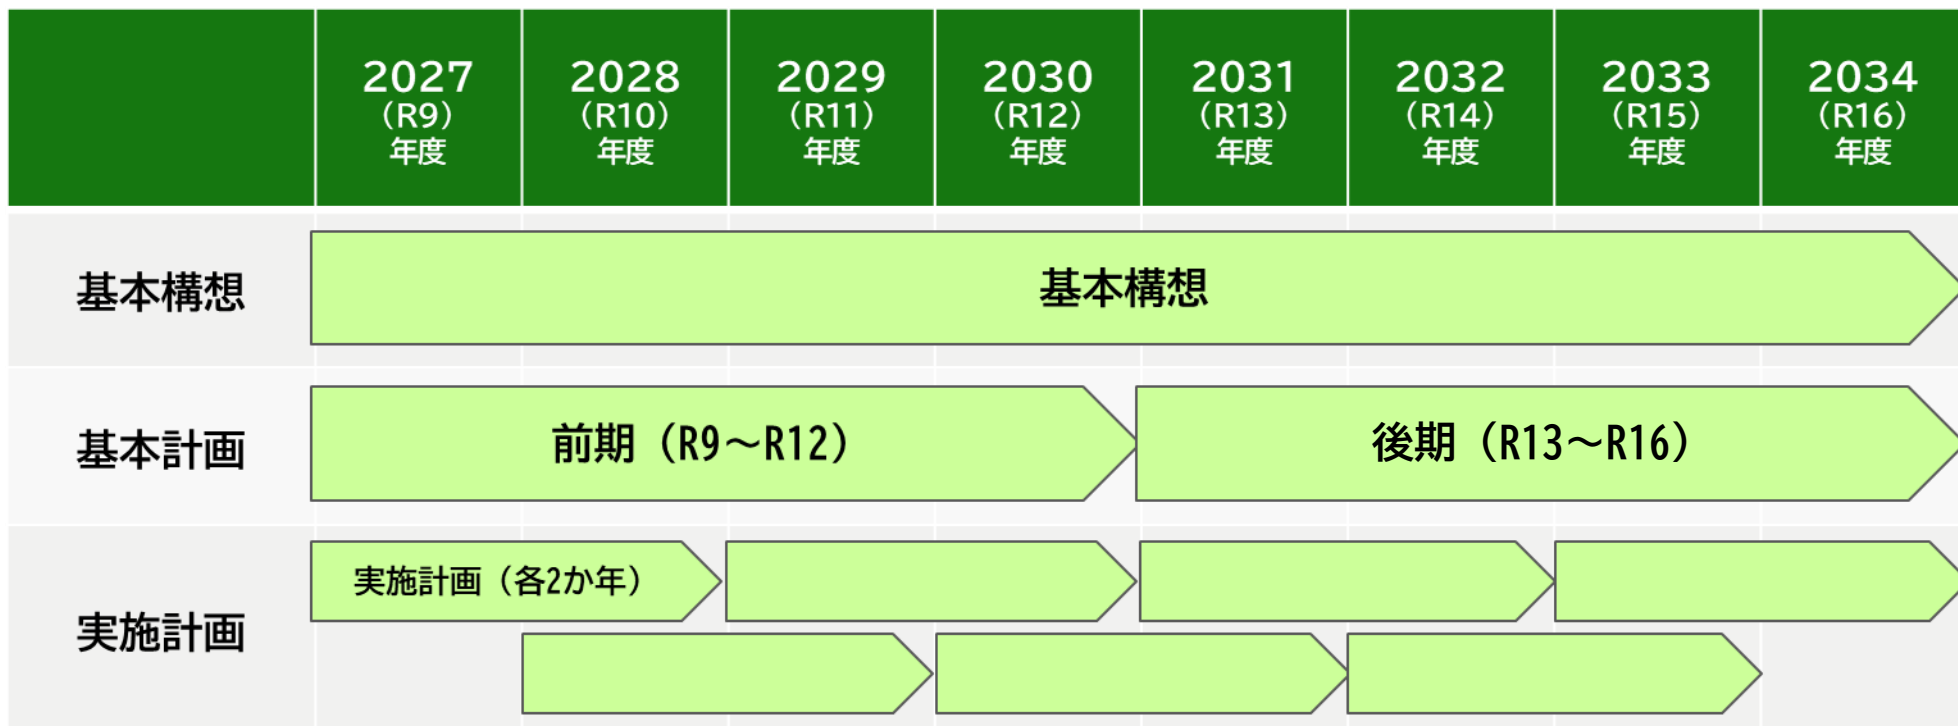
| | 2027 (R9) 年度 | 2028 (R10) 年度 | 2029 (R11) 年度 | 2030 (R12) 年度 | 2031 (R13) 年度 | 2032 (R14) 年度 | 2033 (R15) 年度 | 2034 (R16) 年度 |
|---|---|---|---|---|---|---|---|---|
| 基本構想 | 基本構想 | | | | | | | |
| 基本計画 | 前期（R9～R12） | | | | 後期（R13～R16） | | | |
| 実施計画 | 実施計画（各2か年） | | | | | | | |